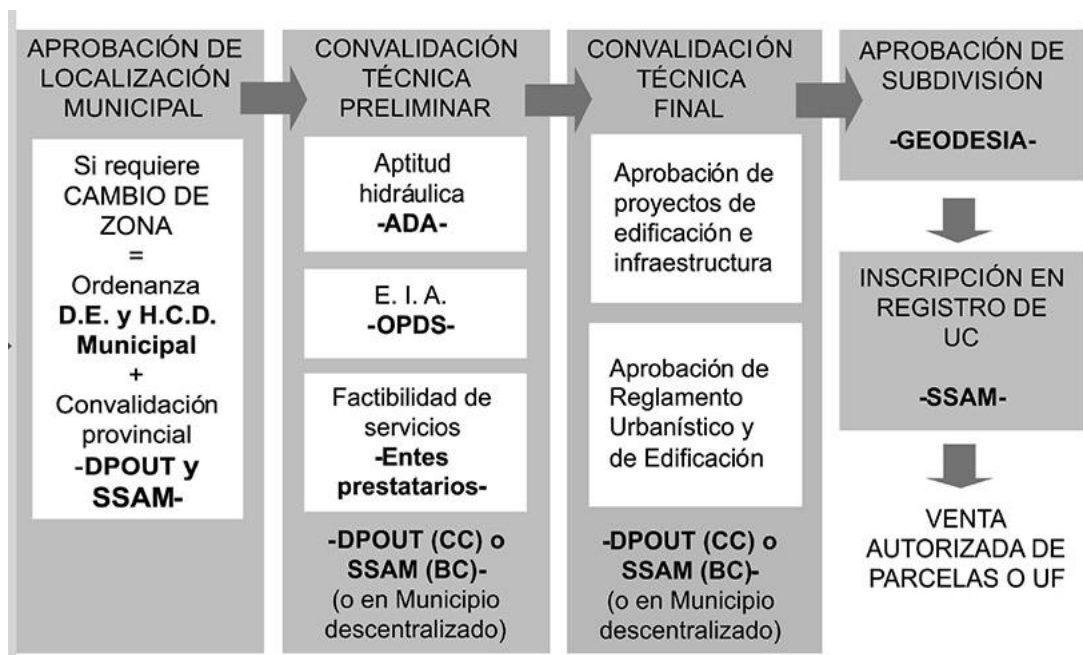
APROBACIÓN DE LOCALIZACIÓN MUNICIPAL

Si requiere CAMBIO DE ZONA = Ordenanza D.E. y H.C.D. Municipal + Convalidación provincial -DPOUT y SSAM-

CONVALIDACIÓN TÉCNICA PRELIMINAR

Aptitud hidráulica -ADA-

E. I. A. -OPDS-

Factibilidad de servicios -Entes prestatarios-

-DPOUT (CC) o SSAM (BC)- (o en Municipio descentralizado)

CONVALIDACIÓN TÉCNICA FINAL

Aprobación de proyectos de edificación e infraestructura

Aprobación de Reglamento Urbanístico y de Edificación

-DPOUT (CC) o SSAM (BC)- (o en Municipio descentralizado)

APROBACIÓN DE SUBDIVISIÓN

-GEODESIA-

INSCRIPCIÓN EN REGISTRO DE UC

-SSAM-

VENTA AUTORIZADA DE PARCELAS O UF